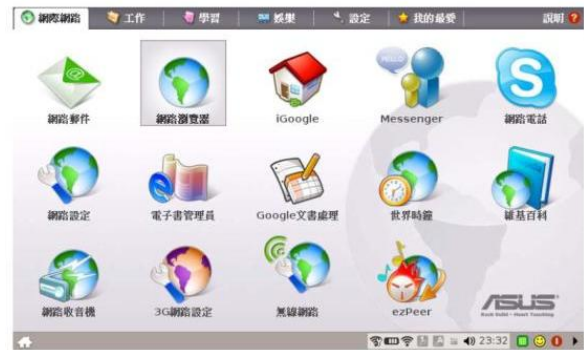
網際網路 工作 學習 娛樂 設定 我的最愛 說明 ?

HELLO

網路郵件 網路瀏覽器 iGoogle Messenger 網路電話

網路設定 電子書管理員 Google文書處理 世界時鐘 維基百科

網路收音機 3G網路設定 無線網路 ezPeer

ASUS
Rock Solid • Heart Touching

23:32